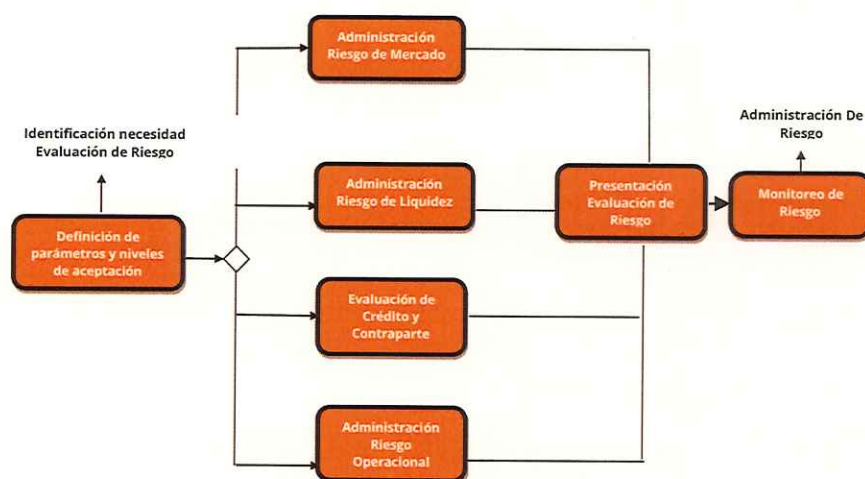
Identificación necesidad Evaluación de Riesgo

Definición de parámetros y niveles de aceptación

Administración Riesgo de Mercado

Administración Riesgo de Liquidez

Evaluación de Crédito y Contraparte

Administración Riesgo Operacional

Presentación Evaluación de Riesgo

Administración De Riesgo

Monitoreo de Riesgo